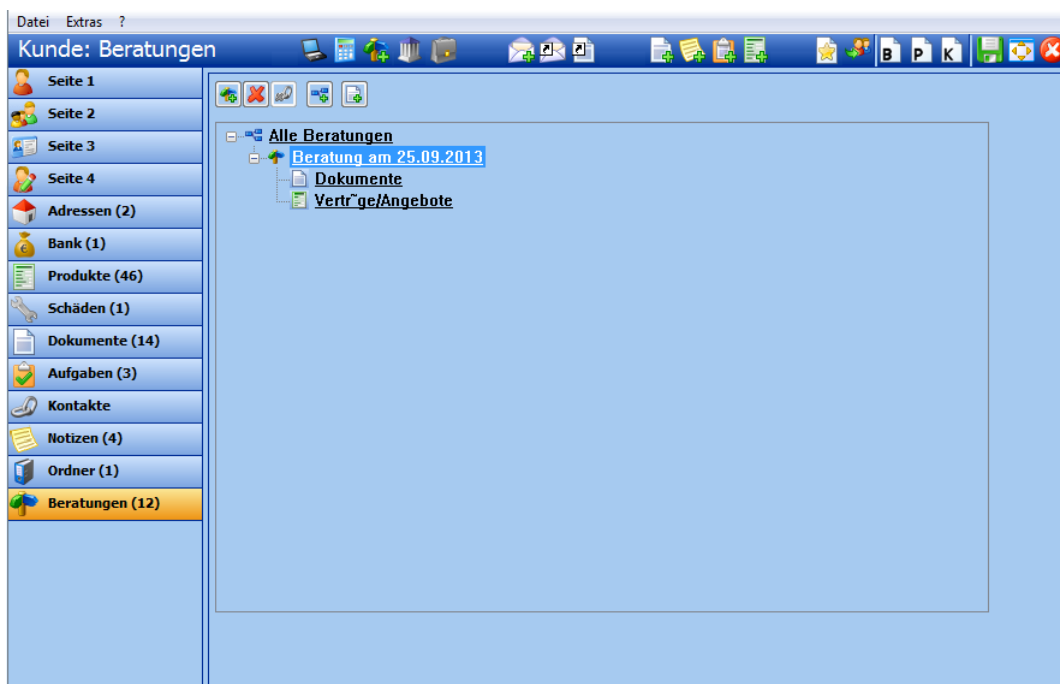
Datei Extras ?

Kunde: Beratungen

B P K

Seite 1
Seite 2
Seite 3
Seite 4
Adressen (2)
Bank (1)
Produkte (46)
Schäden (1)
Dokumente (14)
Aufgaben (3)
Kontakte
Notizen (4)
Ordner (1)
Beratungen (12)

Alle Beratungen
Beratung am 25.09.2013
Dokumente
Vertr˜ge/Angebote